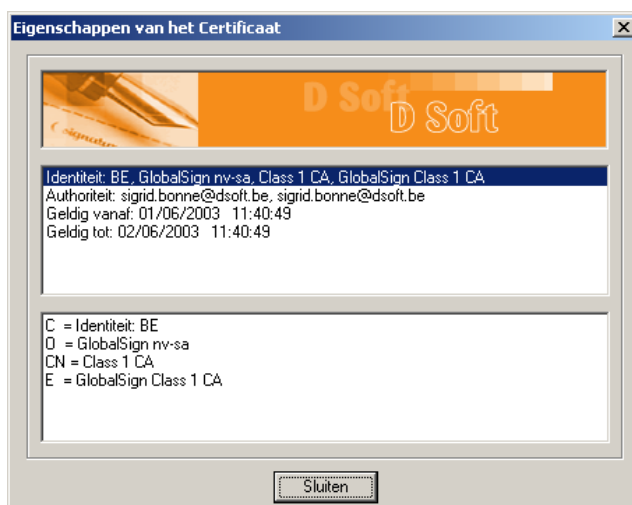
Eigenschappen van het Certificaat

D Soft D Soft

Identiteit: BE, GlobalSign nv-sa, Class 1 CA, GlobalSign Class 1 CA
Authoriteit: sigrid.bonne@dsoft.be, sigrid.bonne@dsoft.be
Geldig vanaf: 01/06/2003 11:40:49
Geldig tot: 02/06/2003 11:40:49

C = Identiteit: BE
O = GlobalSign nv-sa
CN = Class 1 CA
E = GlobalSign Class 1 CA

Sluiten